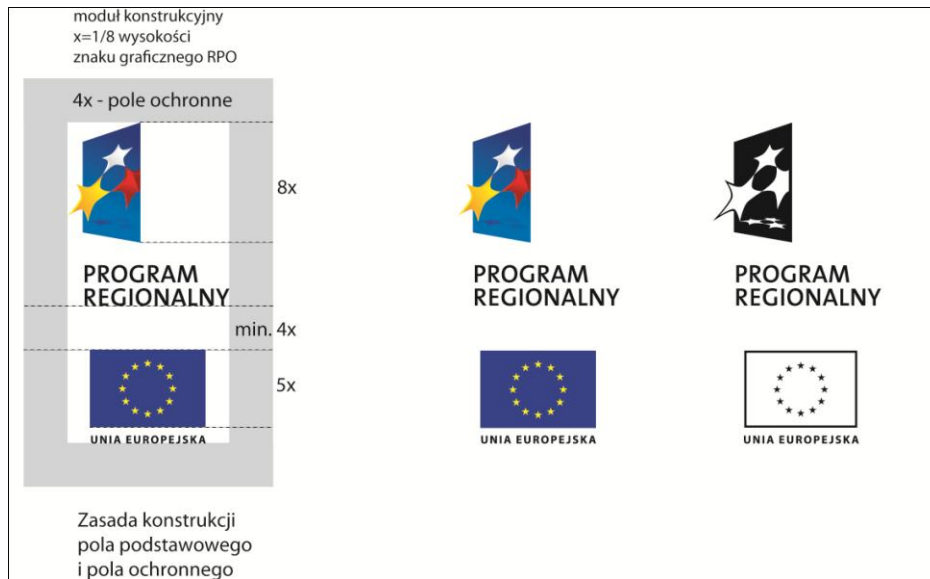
moduł konstrukcyjny
x=1/8 wysokości
znaku graficznego RPO

4x - pole ochronne

8x

PROGRAM
REGIONALNY

min. 4x

5x

UNIA EUROPEJSKA

PROGRAM
REGIONALNY

UNIA EUROPEJSKA

PROGRAM
REGIONALNY

UNIA EUROPEJSKA

Zasada konstrukcji
pola podstawowego
i pola ochronnego